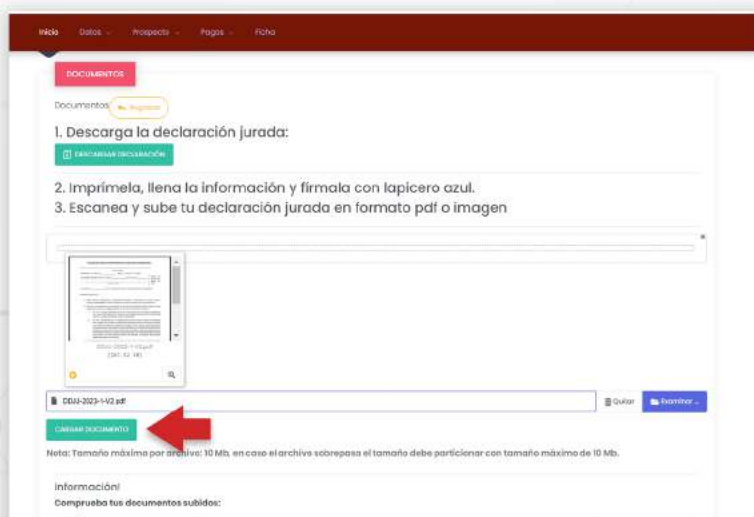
Inicio Datos Prospecto Pagos Ficha

DOCUMENTOS

Documentos Regresar

1. Descarga la declaración jurada:

DESCARGAR DECLARACIÓN

2. Imprímela, llena la información y fírmala con lapicero azul.
3. Escanea y sube tu declaración jurada en formato pdf o imagen

DDJJ-2023-1-V2.pdf
(247.52 KB)

DDJJ-2023-1-V2.pdf

Quitar

Examinar ...

CARGAR DOCUMENTO

Nota: Tamaño máximo por archivo: 10 Mb, en caso el archivo sobrepasa el tamaño debe particionar con tamaño máximo de 10 Mb.

Información!

Comprueba tus documentos subidos: